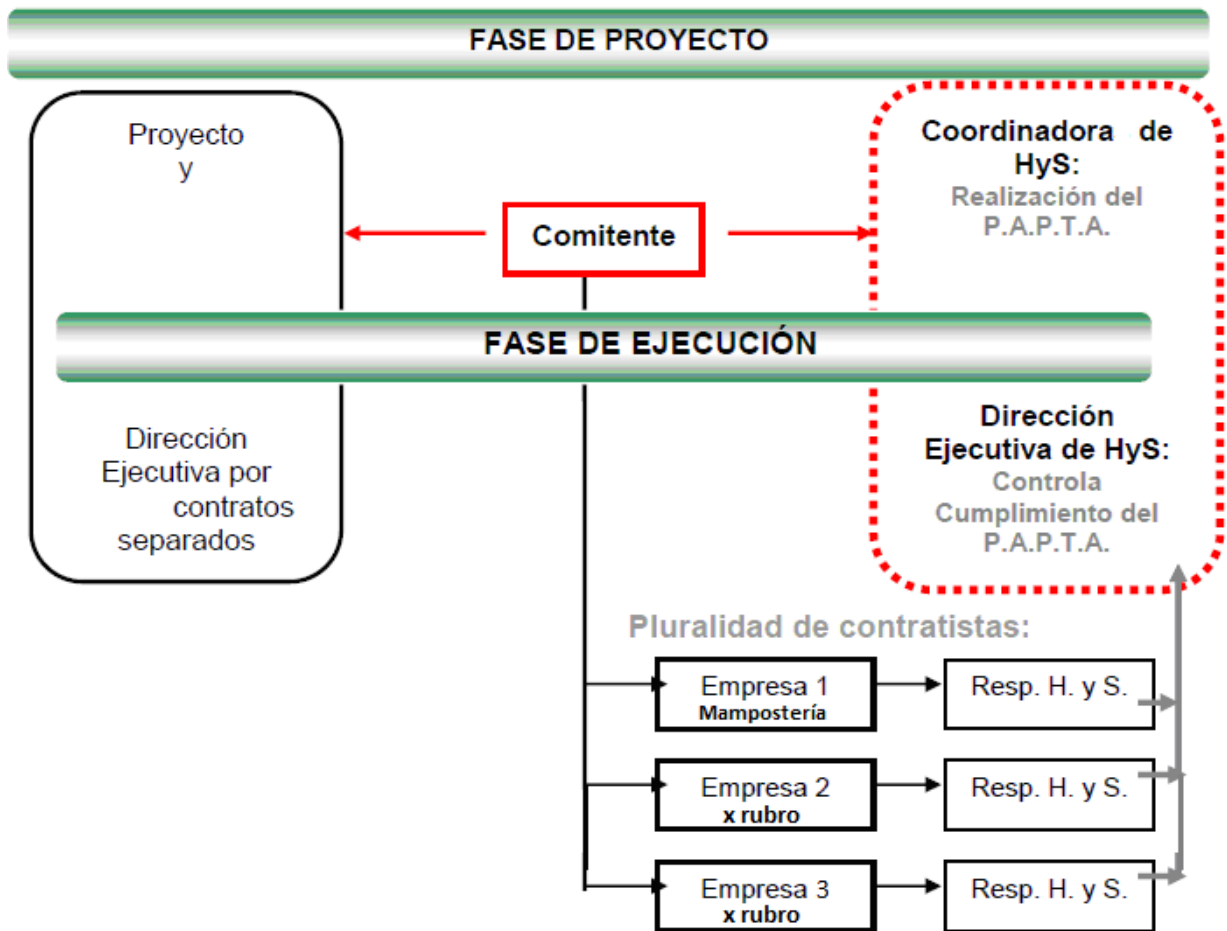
FASE DE PROYECTO

Proyecto y

Comitente

Coordinadora de HyS:
Realización del P.A.P.T.A.

FASE DE EJECUCIÓN

Dirección Ejecutiva por contratos separados

Dirección Ejecutiva de HyS:
Controla Cumplimiento del P.A.P.T.A.

Pluralidad de contratistas:

Empresa 1
Mampostería

Resp. H. y S.

Empresa 2
x rubro

Resp. H. y S.

Empresa 3
x rubro

Resp. H. y S.